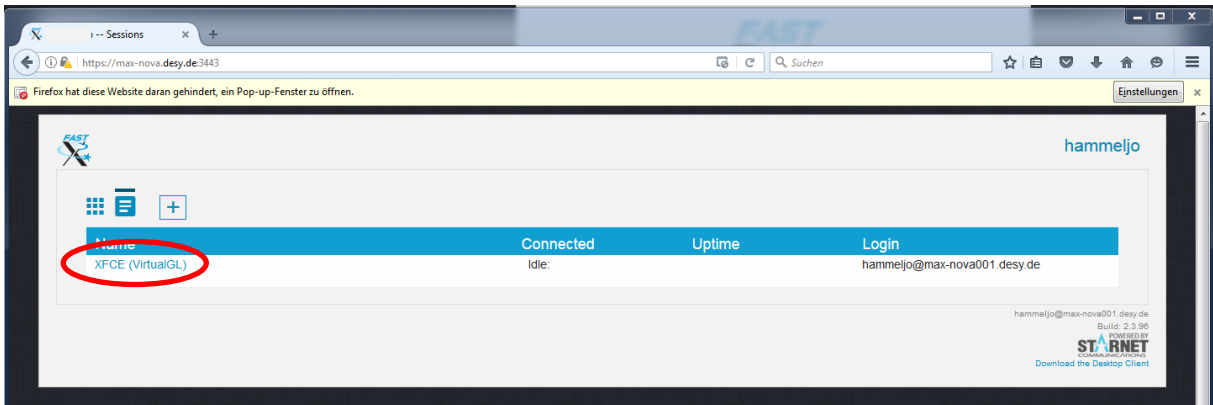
› -- Sessions ×

FAST

https://max-nova.desy.de:3443

Suchen

Firefox hat diese Website daran gehindert, ein Pop-up-Fenster zu öffnen.

Einstellungen ×

FAST

hammeljo

+

| Name | Connected | Uptime | Login |
|---|---|---|---|
| XFCE (VirtualGL) | Idle: | | hammeljo@max-nova001.desy.de |

hammeljo@max-nova001.desy.de
Build: 2.3.96
POWERED BY
STARNET
COMMUNICATIONS
Download the Desktop Client